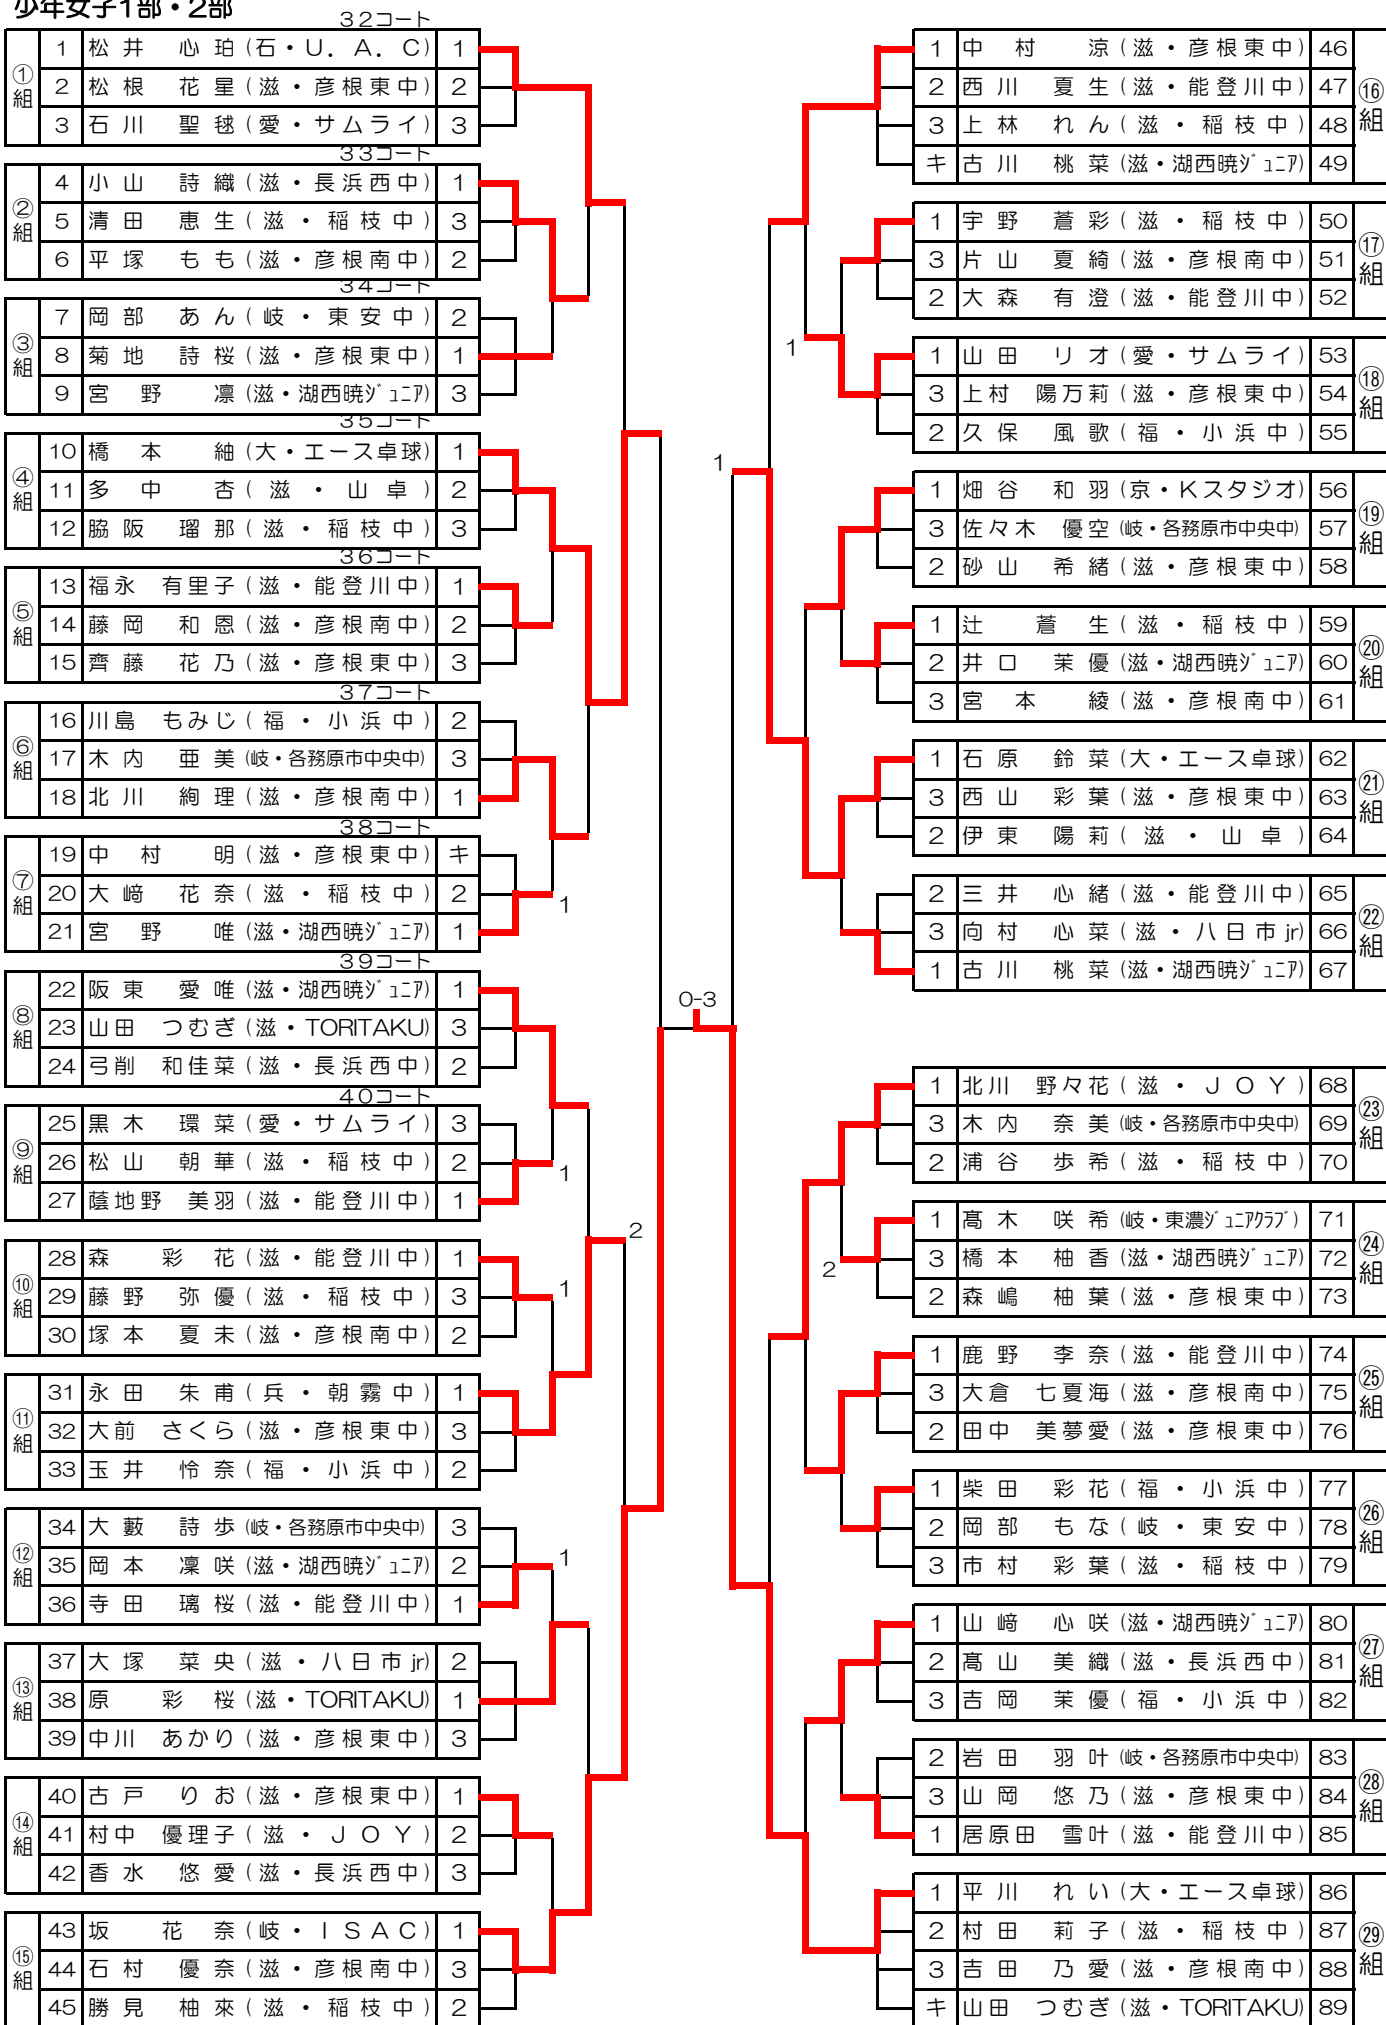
少年女子1部・2部

32コート
| ①組 | 1 | 松井　心珀（石・U. A. C） | 1 |
|---|---|---|---|
| | 2 | 松根　花星（滋・彦根東中） | 2 |
| | 3 | 石川　聖毬（愛・サムライ） | 3 |

33コート
| ②組 | 4 | 小山　詩織（滋・長浜西中） | 1 |
|---|---|---|---|
| | 5 | 清田　恵生（滋・稲枝中） | 3 |
| | 6 | 平塚　もも（滋・彦根南中） | 2 |

34コート
| ③組 | 7 | 岡部　あん（岐・東安中） | 2 |
|---|---|---|---|
| | 8 | 菊地　詩桜（滋・彦根東中） | 1 |
| | 9 | 宮野　凜（滋・湖西暁ｼﾞｭﾆｱ） | 3 |

35コート
| ④組 | 10 | 橋本　紬（大・エース卓球） | 1 |
|---|---|---|---|
| | 11 | 多中　杏（滋・山卓） | 2 |
| | 12 | 脇阪　瑠那（滋・稲枝中） | 3 |

36コート
| ⑤組 | 13 | 福永　有里子（滋・能登川中） | 1 |
|---|---|---|---|
| | 14 | 藤岡　和恩（滋・彦根南中） | 2 |
| | 15 | 齊藤　花乃（滋・彦根東中） | 3 |

37コート
| ⑥組 | 16 | 川島　もみじ（福・小浜中） | 2 |
|---|---|---|---|
| | 17 | 木内　亜美（岐・各務原市中央中） | 3 |
| | 18 | 北川　絢理（滋・彦根南中） | 1 |

38コート
| ⑦組 | 19 | 中村　明（滋・彦根東中） | キ |
|---|---|---|---|
| | 20 | 大﨑　花奈（滋・稲枝中） | 2 |
| | 21 | 宮野　唯（滋・湖西暁ｼﾞｭﾆｱ） | 1 |

1

39コート
| ⑧組 | 22 | 阪東　愛唯（滋・湖西暁ｼﾞｭﾆｱ） | 1 |
|---|---|---|---|
| | 23 | 山田　つむぎ（滋・TORITAKU） | 3 |
| | 24 | 弓削　和佳菜（滋・長浜西中） | 2 |

40コート
| ⑨組 | 25 | 黒木　環菜（愛・サムライ） | 3 |
|---|---|---|---|
| | 26 | 松山　朝華（滋・稲枝中） | 2 |
| | 27 | 蔭地野　美羽（滋・能登川中） | 1 |

1

2

| ⑩組 | 28 | 森　彩花（滋・能登川中） | 1 |
|---|---|---|---|
| | 29 | 藤野　弥優（滋・稲枝中） | 3 |
| | 30 | 塚本　夏末（滋・彦根南中） | 2 |

1

| ⑪組 | 31 | 永田　朱甫（兵・朝霧中） | 1 |
|---|---|---|---|
| | 32 | 大前　さくら（滋・彦根東中） | 3 |
| | 33 | 玉井　怜奈（福・小浜中） | 2 |

| ⑫組 | 34 | 大藪　詩歩（岐・各務原市中央中） | 3 |
|---|---|---|---|
| | 35 | 岡本　凜咲（滋・湖西暁ｼﾞｭﾆｱ） | 2 |
| | 36 | 寺田　璃桜（滋・能登川中） | 1 |

1

| ⑬組 | 37 | 大塚　菜央（滋・八日市jr） | 2 |
|---|---|---|---|
| | 38 | 原　彩桜（滋・TORITAKU） | 1 |
| | 39 | 中川　あかり（滋・彦根東中） | 3 |

| ⑭組 | 40 | 古戸　りお（滋・彦根東中） | 1 |
|---|---|---|---|
| | 41 | 村中　優理子（滋・JOY） | 2 |
| | 42 | 香水　悠愛（滋・長浜西中） | 3 |

| ⑮組 | 43 | 坂　花奈（岐・ISAC） | 1 |
|---|---|---|---|
| | 44 | 石村　優奈（滋・彦根南中） | 3 |
| | 45 | 勝見　柚來（滋・稲枝中） | 2 |

0-3

1

1

| 1 | 中村　涼（滋・彦根東中） | 46 | ⑯組 |
|---|---|---|---|
| 2 | 西川　夏生（滋・能登川中） | 47 | |
| 3 | 上林　れん（滋・稲枝中） | 48 | |
| キ | 古川　桃菜（滋・湖西暁ｼﾞｭﾆｱ） | 49 | |

| 1 | 宇野　蒼彩（滋・稲枝中） | 50 | ⑰組 |
|---|---|---|---|
| 3 | 片山　夏綺（滋・彦根南中） | 51 | |
| 2 | 大森　有澄（滋・能登川中） | 52 | |

| 1 | 山田　リオ（愛・サムライ） | 53 | ⑱組 |
|---|---|---|---|
| 3 | 上村　陽万莉（滋・彦根東中） | 54 | |
| 2 | 久保　風歌（福・小浜中） | 55 | |

| 1 | 畑谷　和羽（京・Kスタジオ） | 56 | ⑲組 |
|---|---|---|---|
| 3 | 佐々木　優空（岐・各務原市中央中） | 57 | |
| 2 | 砂山　希緒（滋・彦根東中） | 58 | |

| 1 | 辻　蒼生（滋・稲枝中） | 59 | ⑳組 |
|---|---|---|---|
| 2 | 井口　茉優（滋・湖西暁ｼﾞｭﾆｱ） | 60 | |
| 3 | 宮本　綾（滋・彦根南中） | 61 | |

| 1 | 石原　鈴菜（大・エース卓球） | 62 | ㉑組 |
|---|---|---|---|
| 3 | 西山　彩葉（滋・彦根東中） | 63 | |
| 2 | 伊東　陽莉（滋・山卓） | 64 | |

| 2 | 三井　心緒（滋・能登川中） | 65 | ㉒組 |
|---|---|---|---|
| 3 | 向村　心菜（滋・八日市jr） | 66 | |
| 1 | 古川　桃菜（滋・湖西暁ｼﾞｭﾆｱ） | 67 | |

2

| 1 | 北川　野々花（滋・JOY） | 68 | ㉓組 |
|---|---|---|---|
| 3 | 木内　奈美（岐・各務原市中央中） | 69 | |
| 2 | 浦谷　歩希（滋・稲枝中） | 70 | |

| 1 | 髙木　咲希（岐・東濃ｼﾞｭﾆｱｸﾗﾌﾞ） | 71 | ㉔組 |
|---|---|---|---|
| 3 | 橋本　柚香（滋・湖西暁ｼﾞｭﾆｱ） | 72 | |
| 2 | 森嶋　柚葉（滋・彦根東中） | 73 | |

| 1 | 鹿野　李奈（滋・能登川中） | 74 | ㉕組 |
|---|---|---|---|
| 3 | 大倉　七夏海（滋・彦根南中） | 75 | |
| 2 | 田中　美夢愛（滋・彦根東中） | 76 | |

| 1 | 柴田　彩花（福・小浜中） | 77 | ㉖組 |
|---|---|---|---|
| 2 | 岡部　もな（岐・東安中） | 78 | |
| 3 | 市村　彩葉（滋・稲枝中） | 79 | |

| 1 | 山﨑　心咲（滋・湖西暁ｼﾞｭﾆｱ） | 80 | ㉗組 |
|---|---|---|---|
| 2 | 髙山　美織（滋・長浜西中） | 81 | |
| 3 | 吉岡　茉優（福・小浜中） | 82 | |

| 2 | 岩田　羽叶（岐・各務原市中央中） | 83 | ㉘組 |
|---|---|---|---|
| 3 | 山岡　悠乃（滋・彦根東中） | 84 | |
| 1 | 居原田　雪叶（滋・能登川中） | 85 | |

| 1 | 平川　れい（大・エース卓球） | 86 | ㉙組 |
|---|---|---|---|
| 2 | 村田　莉子（滋・稲枝中） | 87 | |
| 3 | 吉田　乃愛（滋・彦根南中） | 88 | |
| キ | 山田　つむぎ（滋・TORITAKU） | 89 | |